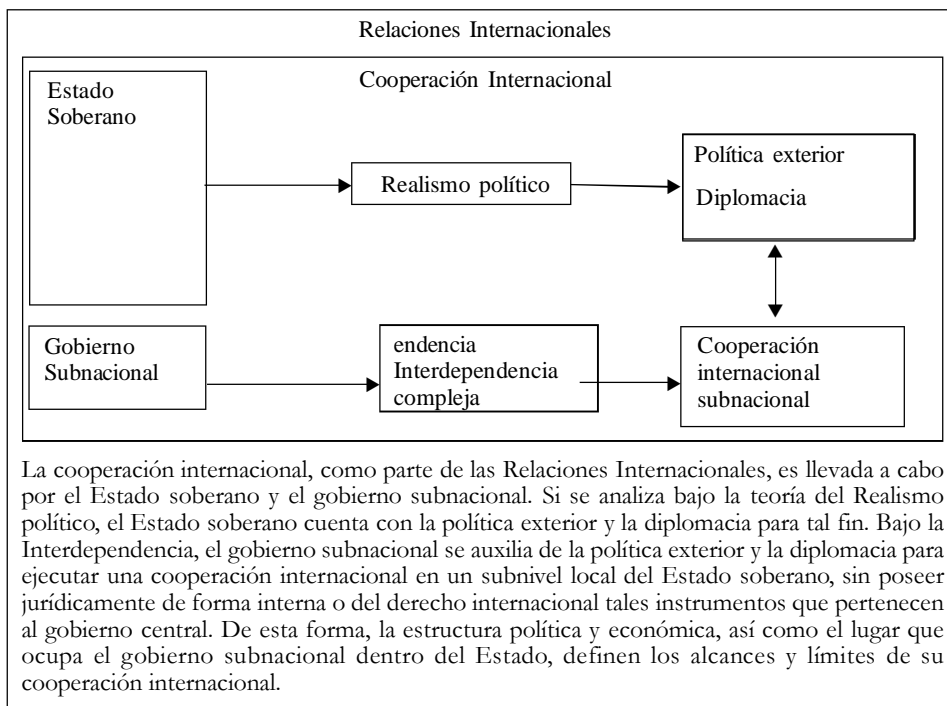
Relaciones Internacionales

Cooperación Internacional

Estado Soberano

Realismo político

Política exterior

Diplomacia

Gobierno Subnacional

endencia Interdependencia compleja

Cooperación internacional subnacional

La cooperación internacional, como parte de las Relaciones Internacionales, es llevada a cabo por el Estado soberano y el gobierno subnacional. Si se analiza bajo la teoría del Realismo político, el Estado soberano cuenta con la política exterior y la diplomacia para tal fin. Bajo la Interdependencia, el gobierno subnacional se auxilia de la política exterior y la diplomacia para ejecutar una cooperación internacional en un subnivel local del Estado soberano, sin poseer jurídicamente de forma interna o del derecho internacional tales instrumentos que pertenecen al gobierno central. De esta forma, la estructura política y económica, así como el lugar que ocupa el gobierno subnacional dentro del Estado, definen los alcances y límites de su cooperación internacional.